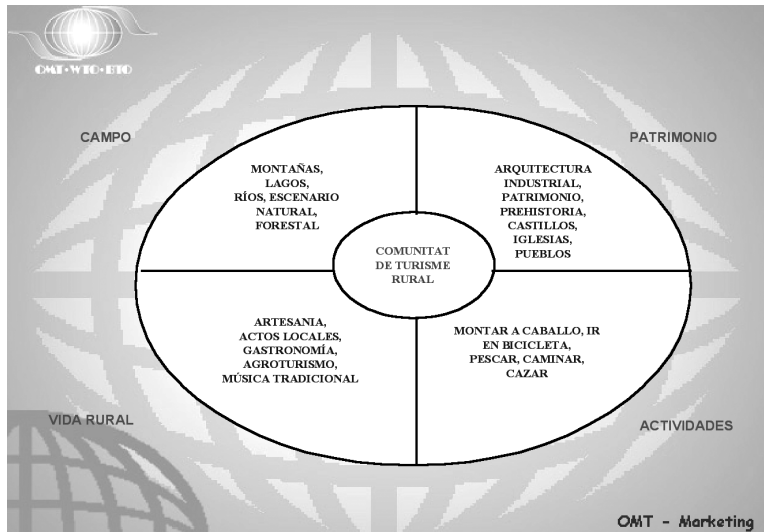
OMT • WTO • BTO

CAMPO

PATRIMONIO

MONTAÑAS, LAGOS, RÍOS, ESCENARIO NATURAL, FORESTAL

ARQUITECTURA INDUSTRIAL, PATRIMONIO, PREHISTORIA, CASTILLOS, IGLESIAS, PUEBLOS

COMUNITAT DE TURISME RURAL

ARTESANIA, ACTOS LOCALES, GASTRONOMÍA, AGROTURISMO, MÚSICA TRADICIONAL

MONTAR A CABALLO, IR EN BICICLETA, PESCAR, CAMINAR, CAZAR

VIDA RURAL

ACTIVIDADES

OMT - Marketing